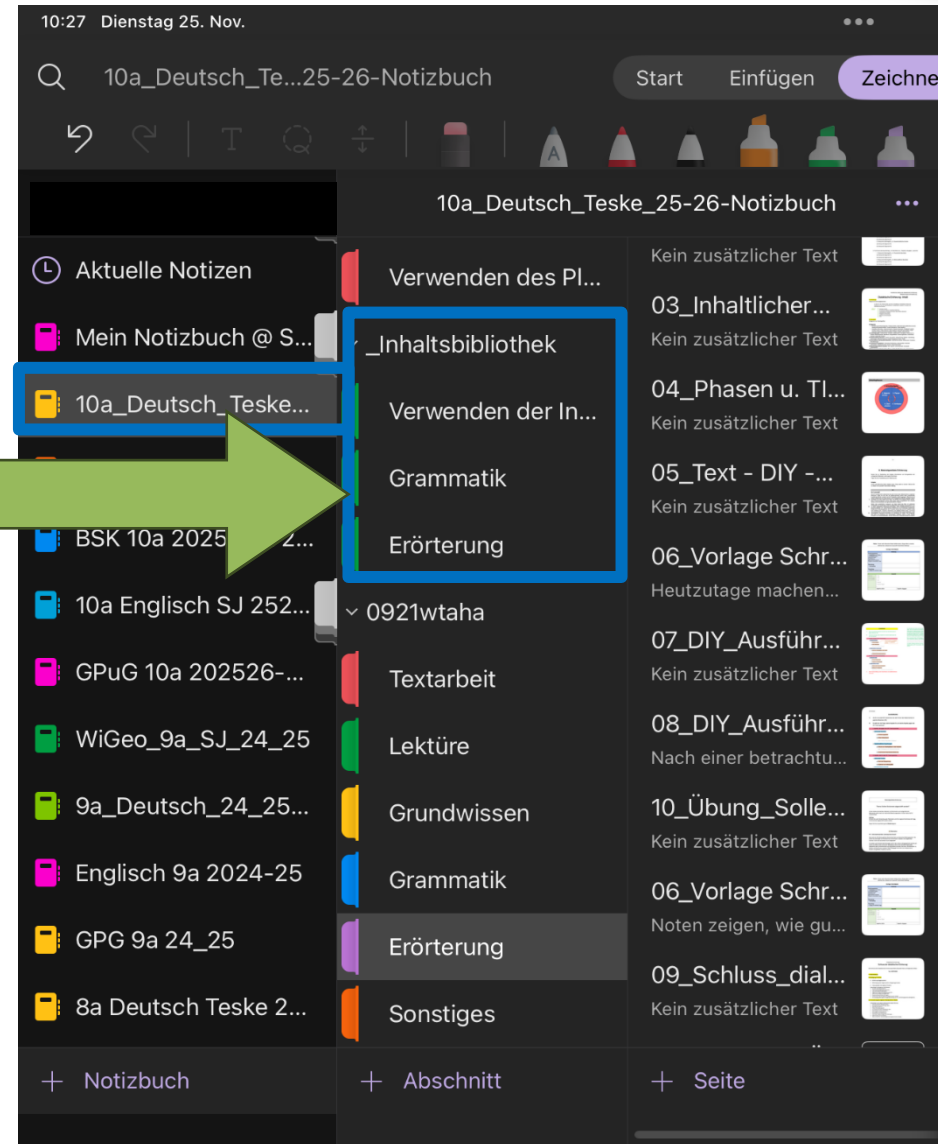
10:27 Dienstag 25. Nov.

10a_Deutsch_Te...25-26-Notizbuch

Start Einfügen Zeichne

10a_Deutsch_Teske_25-26-Notizbuch

Aktuelle Notizen
Mein Notizbuch @ S...
10a_Deutsch_Teske...
BSK 10a 2025 2...
10a Englisch SJ 252...
GPuG 10a 202526-...
WiGeo_9a_SJ_24_25
9a_Deutsch_24_25...
Englisch 9a 2024-25
GPG 9a 24_25
8a Deutsch Teske 2...

+ Notizbuch

Verwenden des Pl...
_Inhaltsbibliothek
Verwenden der In...
Grammatik
Erörterung
0921wtaha
Textarbeit
Lektüre
Grundwissen
Grammatik
Erörterung
Sonstiges

+ Abschnitt

Kein zusätzlicher Text
03_Inhaltlicher...
Kein zusätzlicher Text
04_Phasen u. Tl...
Kein zusätzlicher Text
05_Text - DIY -...
Kein zusätzlicher Text
06_Vorlage Schr...
Heutzutage machen...
07_DIY_Ausführ...
Kein zusätzlicher Text
08_DIY_Ausführ...
Nach einer betrachtu...
10_Übung_Solle...
Kein zusätzlicher Text
06_Vorlage Schr...
Noten zeigen, wie gu...
09_Schluss_dial...
Kein zusätzlicher Text

+ Seite